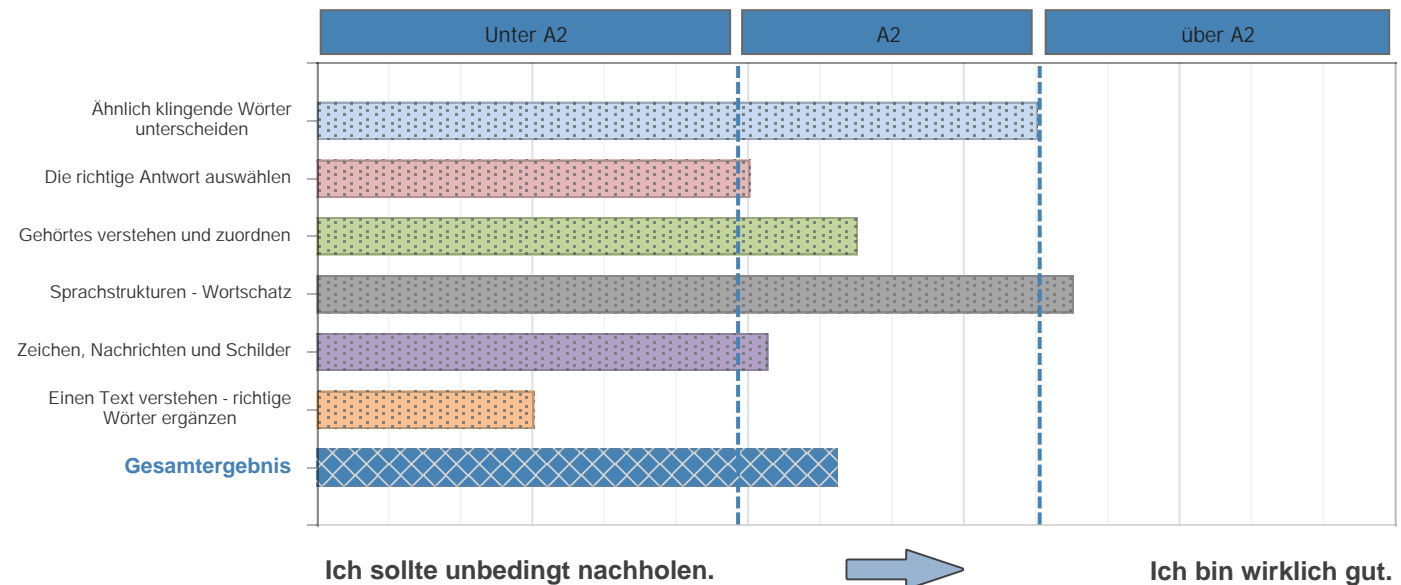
Unter A2

A2

über A2

Ähnlich klingende Wörter unterscheiden

Die richtige Antwort auswählen

Gehörtes verstehen und zuordnen

Sprachstrukturen - Wortschatz

Zeichen, Nachrichten und Schilder

Einen Text verstehen - richtige Wörter ergänzen

Gesamtergebnis

Ich sollte unbedingt nachholen.

Ich bin wirklich gut.